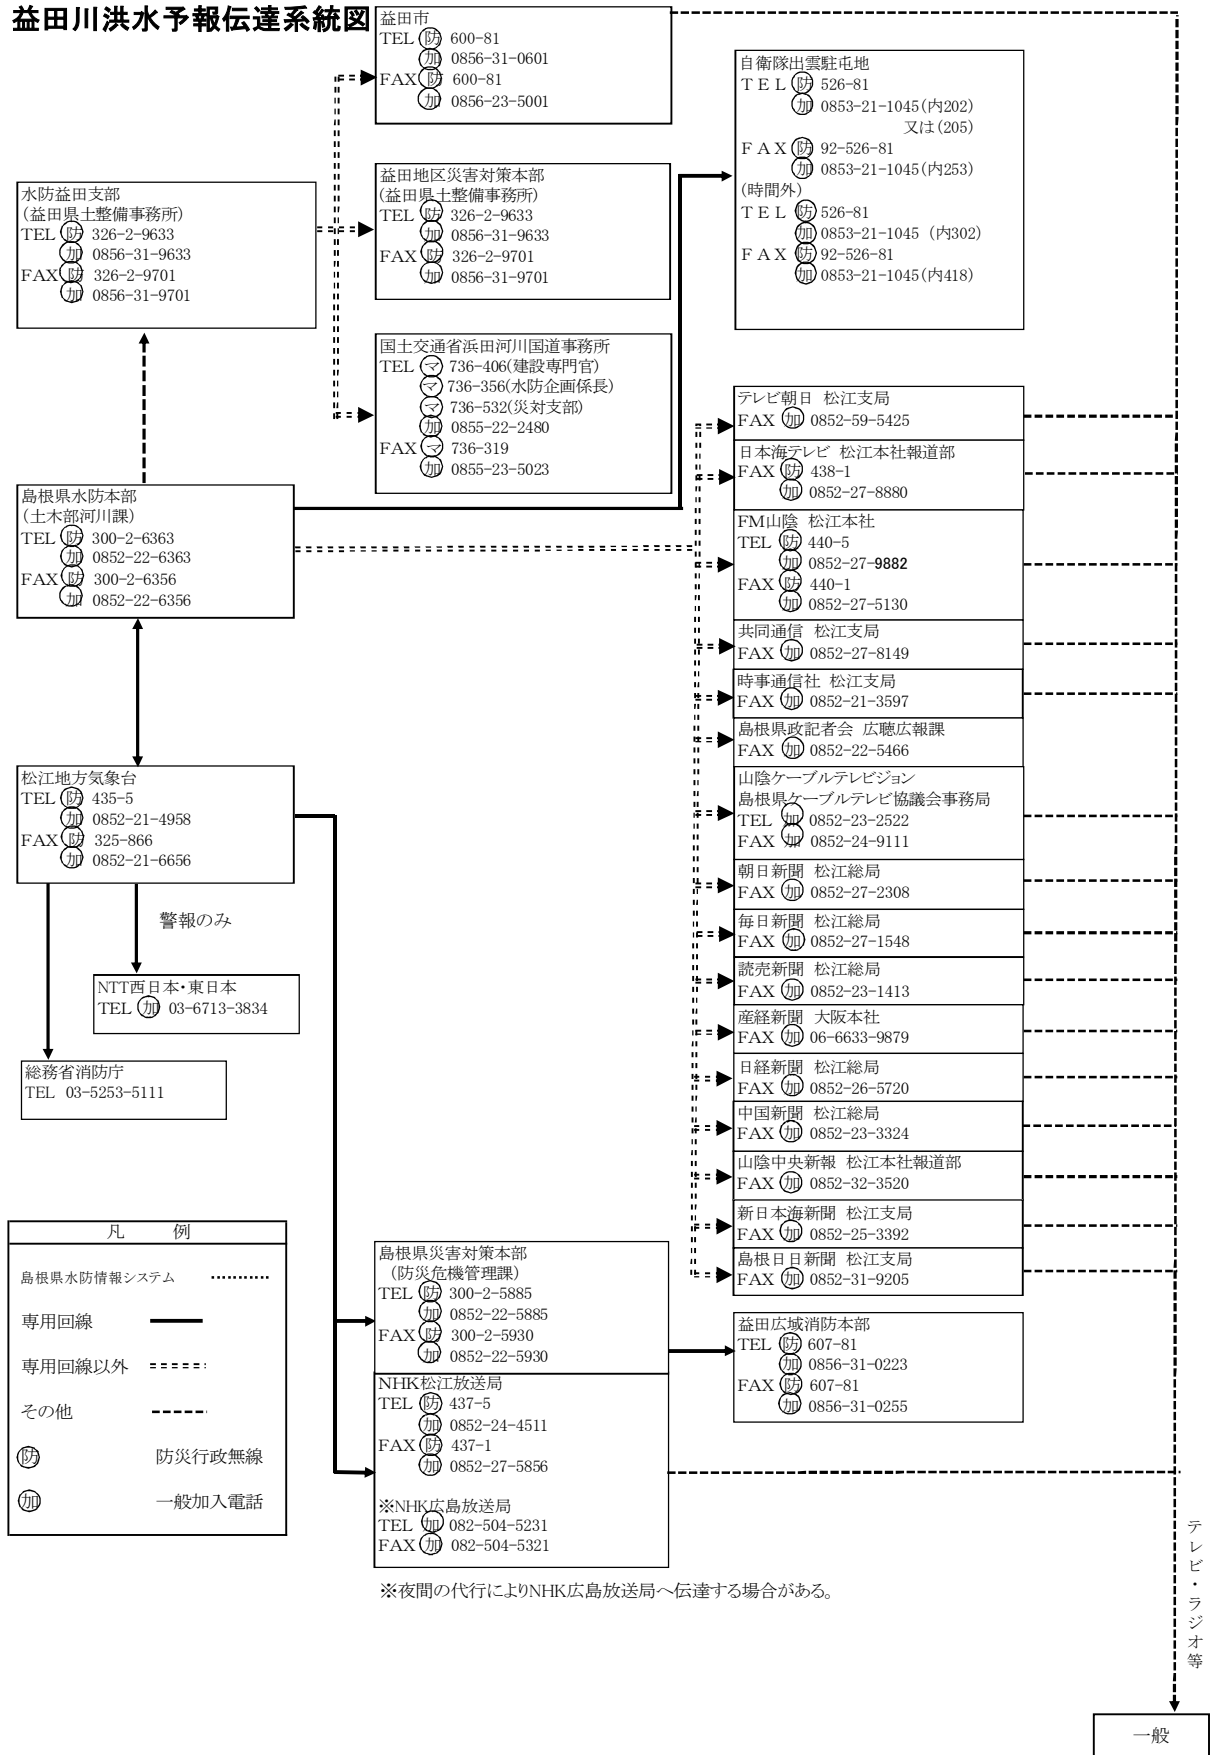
益田川洪水予報伝達系統図

益田市
TEL 防 600-81
加 0856-31-0601
FAX 防 600-81
加 0856-23-5001

益田地区災害対策本部
(益田県土整備事務所)
TEL 防 326-2-9633
加 0856-31-9633
FAX 防 326-2-9701
加 0856-31-9701

国土交通省浜田河川国道事務所
TEL マ 736-406(建設専門官)
マ 736-356(水防企画係長)
マ 736-532(災対支部)
加 0855-22-2480
FAX マ 736-319
加 0855-23-5023

自衛隊出雲駐屯地
TEL 防 526-81
加 0853-21-1045(内202)
又は(205)
FAX 防 92-526-81
加 0853-21-1045(内253)
(時間外)
TEL 防 526-81
加 0853-21-1045 (内302)
FAX 防 92-526-81
加 0853-21-1045(内418)

水防益田支部
(益田県土整備事務所)
TEL 防 326-2-9633
加 0856-31-9633
FAX 防 326-2-9701
加 0856-31-9701

島根県水防本部
(土木部河川課)
TEL 防 300-2-6363
加 0852-22-6363
FAX 防 300-2-6356
加 0852-22-6356

テレビ朝日 松江支局
FAX 加 0852-59-5425

日本海テレビ 松江本社報道部
FAX 防 438-1
加 0852-27-8880

FM山陰 松江本社
TEL 防 440-5
加 0852-27-9882
FAX 防 440-1
加 0852-27-5130

共同通信 松江支局
FAX 加 0852-27-8149

時事通信社 松江支局
FAX 加 0852-21-3597

島根県政記者会 広聴広報課
FAX 加 0852-22-5466

山陰ケーブルテレビジョン
島根県ケーブルテレビ協議会事務局
TEL 加 0852-23-2522
FAX 加 0852-24-9111

松江地方気象台
TEL 防 435-5
加 0852-21-4958
FAX 防 325-866
加 0852-21-6656

警報のみ

NTT西日本・東日本
TEL 加 03-6713-3834

総務省消防庁
TEL 03-5253-5111

朝日新聞 松江総局
FAX 加 0852-27-2308

毎日新聞 松江総局
FAX 加 0852-27-1548

読売新聞 松江総局
FAX 加 0852-23-1413

産経新聞 大阪本社
FAX 加 06-6633-9879

日経新聞 松江総局
FAX 加 0852-26-5720

中国新聞 松江総局
FAX 加 0852-23-3324

山陰中央新報 松江本社報道部
FAX 加 0852-32-3520

新日本海新聞 松江支局
FAX 加 0852-25-3392

島根日日新聞 松江支局
FAX 加 0852-31-9205

凡 例
島根県水防情報システム
専用回線
専用回線以外
その他
防 防災行政無線
加 一般加入電話

島根県災害対策本部
(防災危機管理課)
TEL 防 300-2-5885
加 0852-22-5885
FAX 防 300-2-5930
加 0852-22-5930

NHK松江放送局
TEL 防 437-5
加 0852-24-4511
FAX 防 437-1
加 0852-27-5856

※NHK広島放送局
TEL 加 082-504-5231
FAX 加 082-504-5321

益田広域消防本部
TEL 防 607-81
加 0856-31-0223
FAX 防 607-81
加 0856-31-0255

※夜間の代行によりNHK広島放送局へ伝達する場合がある。

テレビ・ラジオ等

一般